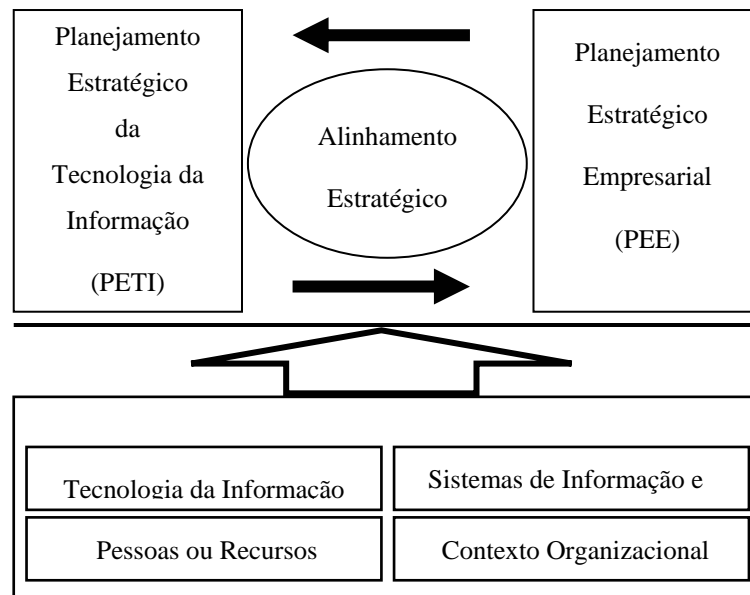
Planejamento Estratégico da Tecnologia da Informação

(PETI)

Alinhamento Estratégico

Planejamento Estratégico Empresarial

(PEE)

Tecnologia da Informação

Sistemas de Informação e

Pessoas ou Recursos

Contexto Organizacional